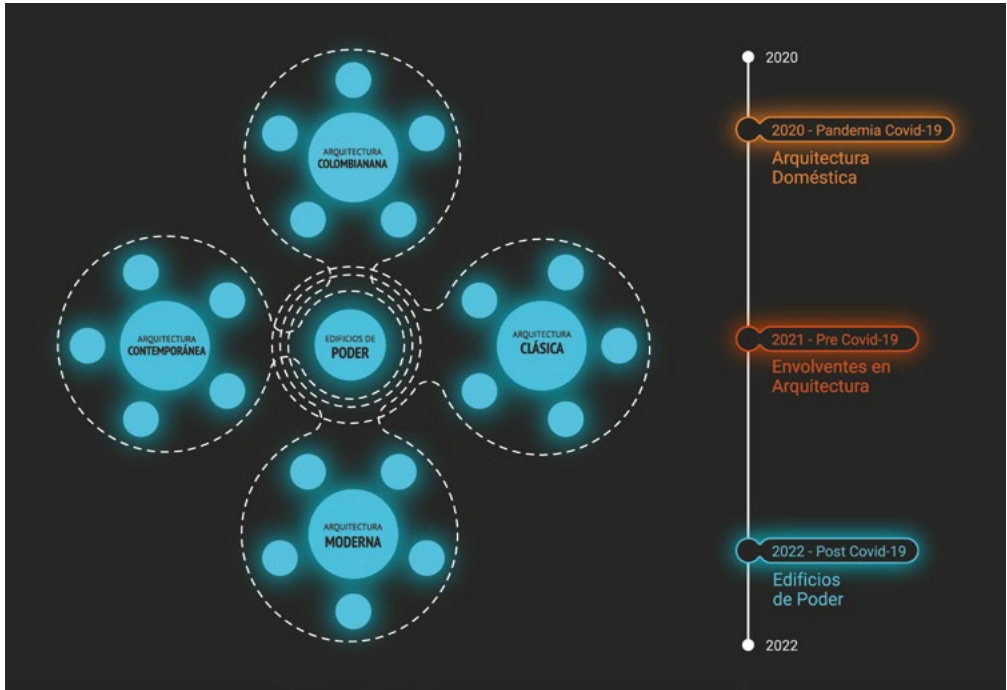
ARQUITECTURA
COLOMBIANANA

ARQUITECTURA
CONTEMPORÁNEA

EDIFICIOS DE
PODER

ARQUITECTURA
CLÁSICA

ARQUITECTURA
MODERNA

2020

2020 - Pandemia Covid-19
Arquitectura Doméstica

2021 - Pre Covid-19
Envolventes en Arquitectura

2022 - Post Covid-19
Edificios de Poder

2022